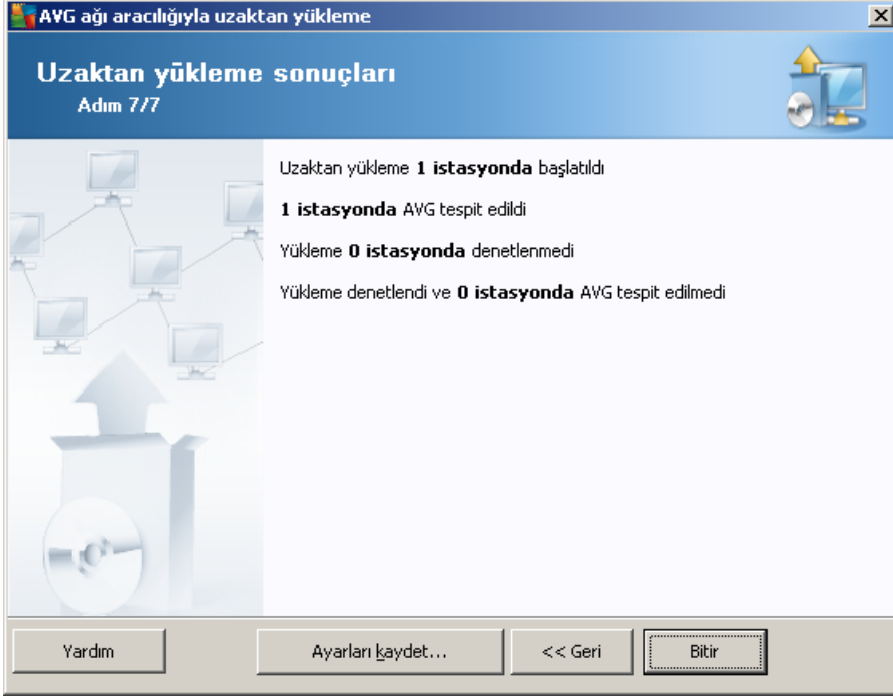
AVG ağı aracılığıyla uzaktan yükleme

Uzaktan yükleme sonuçları
Adım 7/7

Uzaktan yükleme **1 istasyonda** başlatıldı

**1 istasyonda** AVG tespit edildi

Yükleme **0 istasyonda** denetlenmedi

Yükleme denetlendi ve **0 istasyonda** AVG tespit edilmedi

Yardım

Ayarları kaydet...

<< Geri

Bitir